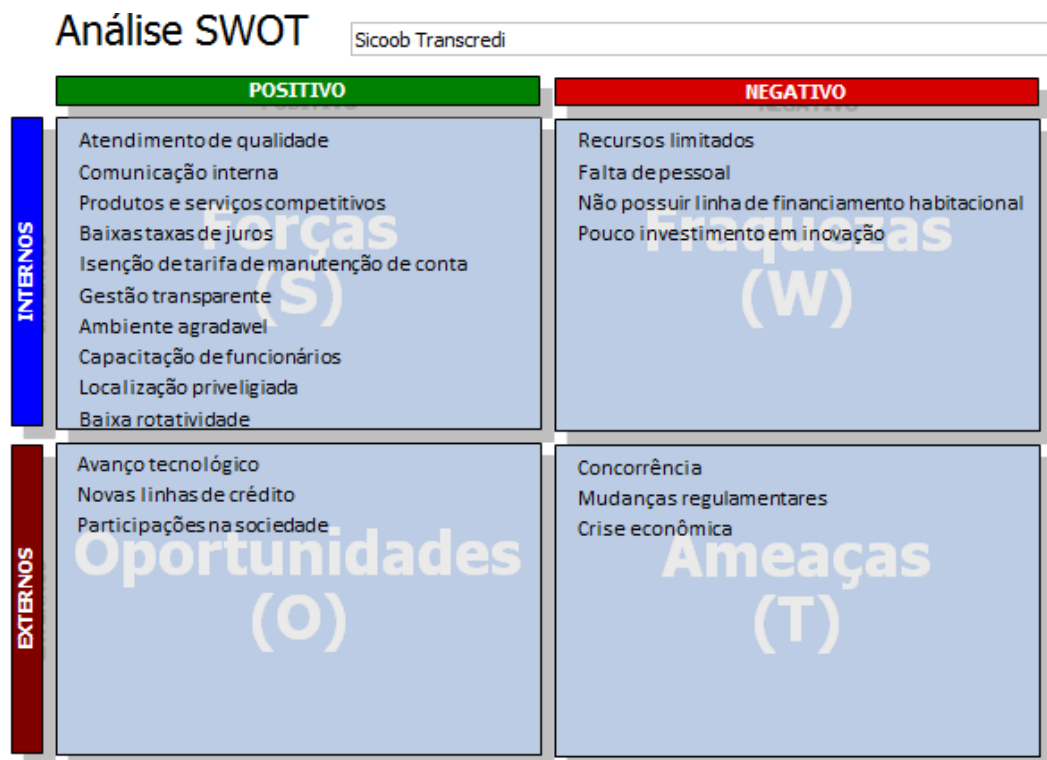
Análise SWOT

Sicoob Transcredi

POSITIVO

NEGATIVO

INTERNOS

Forças
(S)

Atendimento de qualidade
Comunicação interna
Produtos e serviços competitivos
Baixas taxas de juros
Isenção de tarifa de manutenção de conta
Gestão transparente
Ambiente agradavel
Capacitação de funcionários
Localização priveligiada
Baixa rotatividade

Fraquezas
(W)

Recursos limitados
Falta de pessoal
Não possuir linha de financiamento habitacional
Pouco investimento em inovação

EXTERNOS

Oportunidades
(O)

Avanço tecnológico
Novas linhas de crédito
Participações na sociedade

Ameaças
(T)

Concorrência
Mudanças regulamentares
Crise econômica